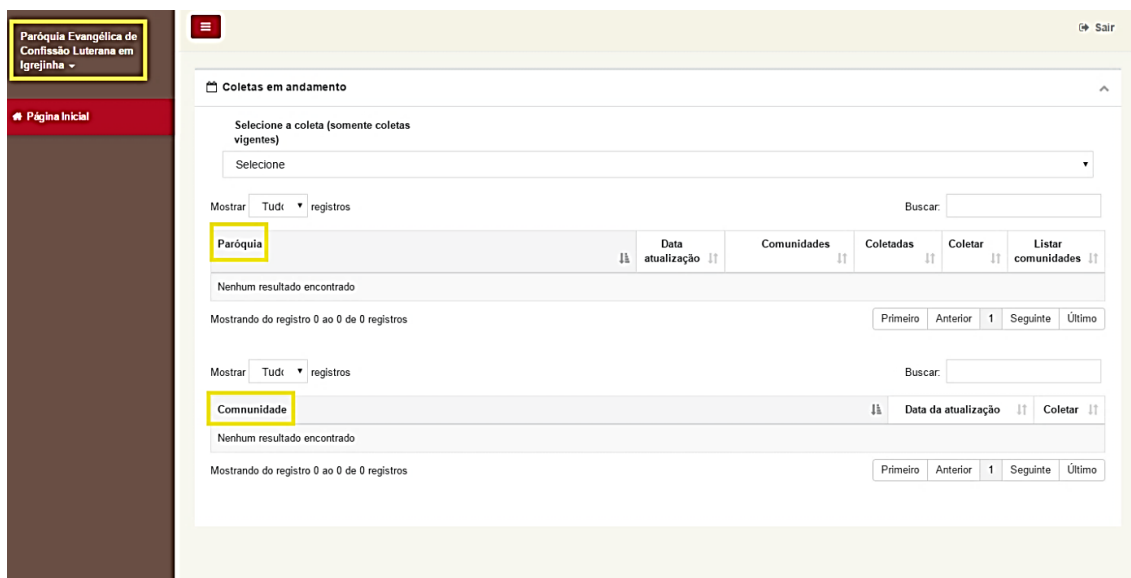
Paróquia Evangélica de Confissão Luterana em Igrejinha

Página Inicial

Sair

Coletas em andamento

Selecione a coleta (somente coletas vigentes)

Selecione

Mostrar Tudo registros

Buscar:

| Paróquia | Data atualização | Comunidades | Coletadas | Coletar | Listar comunidades |
|---|---|---|---|---|---|
| Nenhum resultado encontrado | | | | | |

Mostrando do registro 0 ao 0 de 0 registros

Primeiro Anterior 1 Seguinte Último

Mostrar Tudo registros

Buscar:

| Comunidade | Data da atualização | Coletar |
|---|---|---|
| Nenhum resultado encontrado | | |

Mostrando do registro 0 ao 0 de 0 registros

Primeiro Anterior 1 Seguinte Último